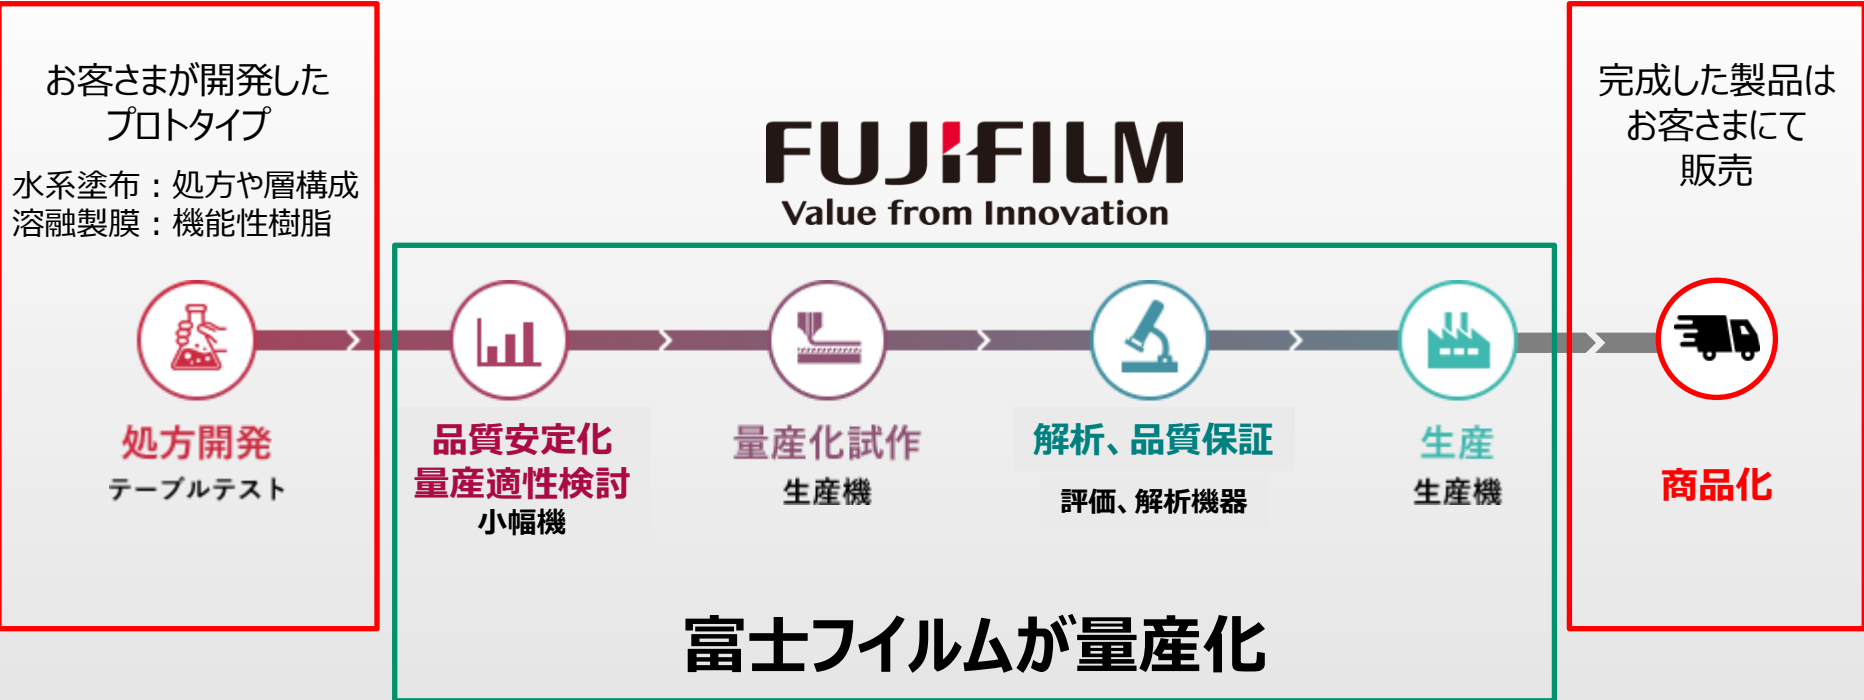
お客さまが開発したプロトタイプ

水系塗布：処方や層構成
溶融製膜：機能性樹脂

FUJIFILM
Value from Innovation

完成した製品はお客さまにて販売

処方開発
テーブルテスト

品質安定化
量産適性検討
小幅機

量産化試作
生産機

解析、品質保証
評価、解析機器

生産
生産機

商品化

富士フイルムが量産化